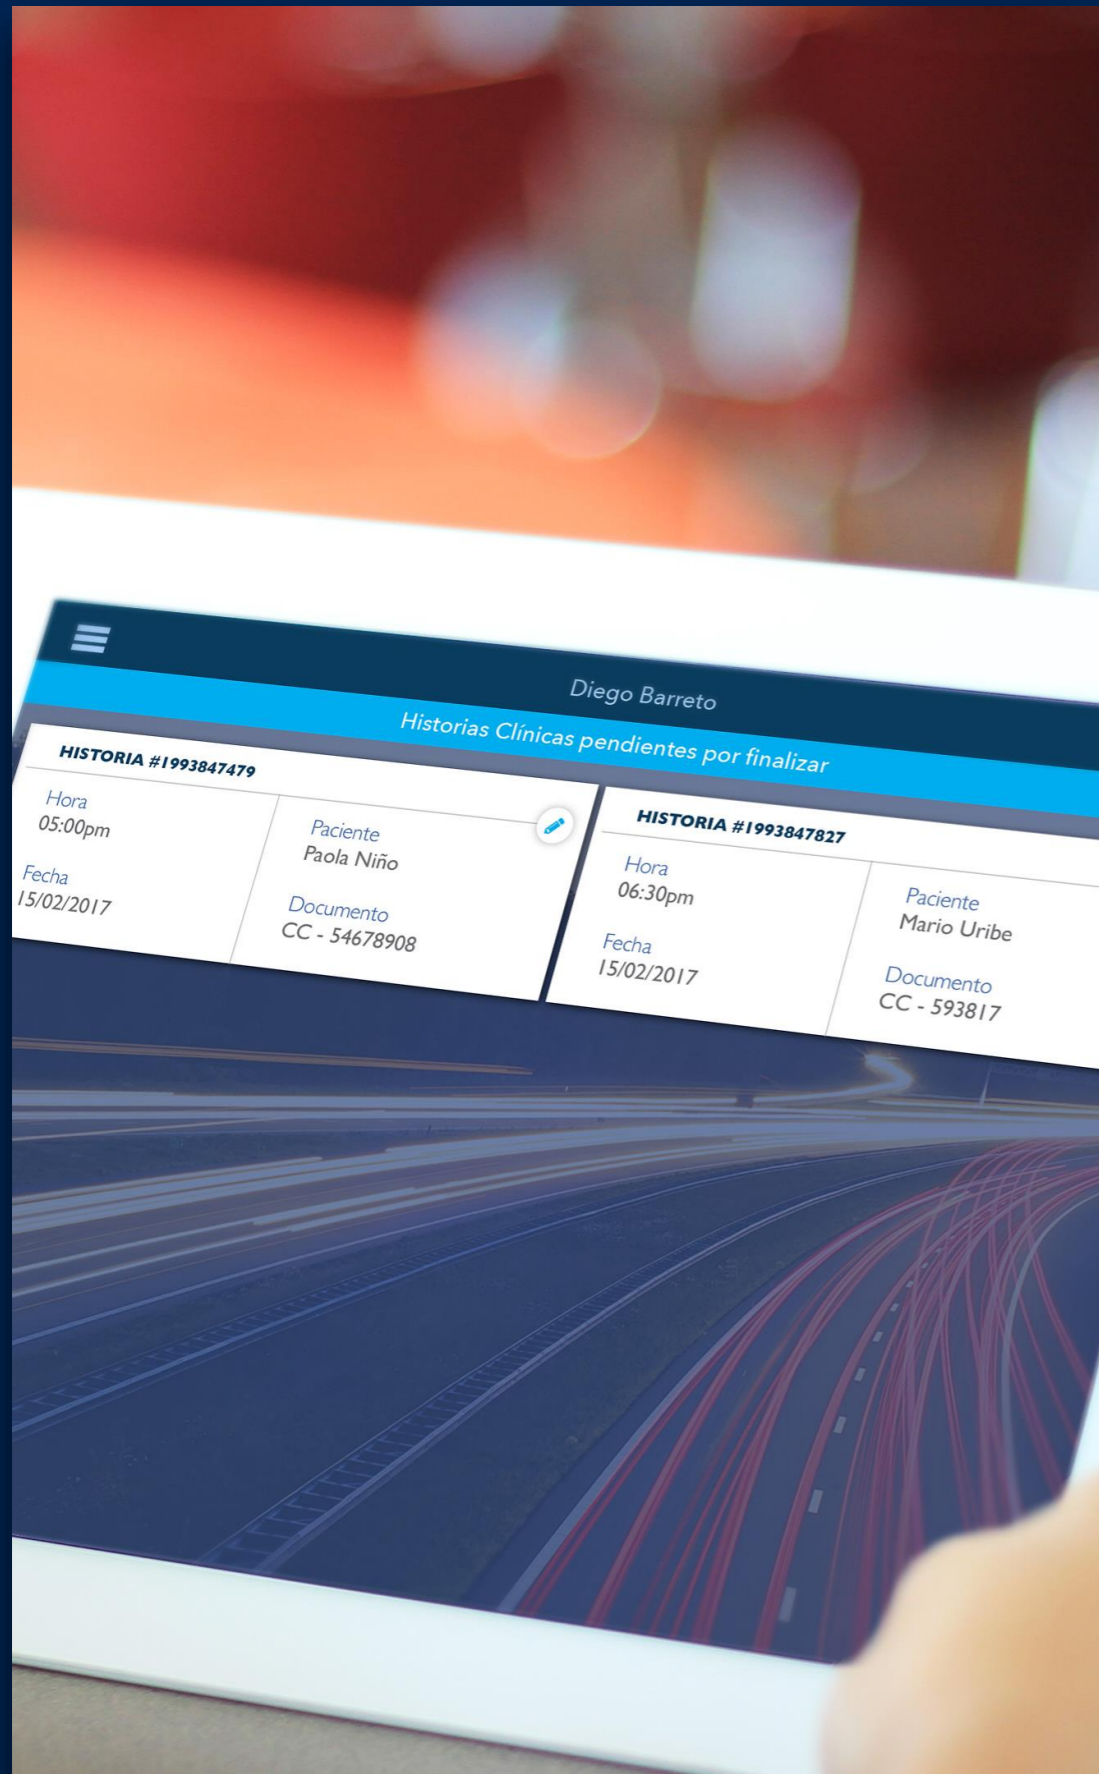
Diego Barreto

Historias Clínicas pendientes por finalizar

HISTORIA #1993847479

Hora
05:00pm

Fecha
15/02/2017

Paciente
Paola Niño

Documento
CC - 54678908

HISTORIA #1993847827

Hora
06:30pm

Fecha
15/02/2017

Paciente
Mario Uribe

Documento
CC - 593817